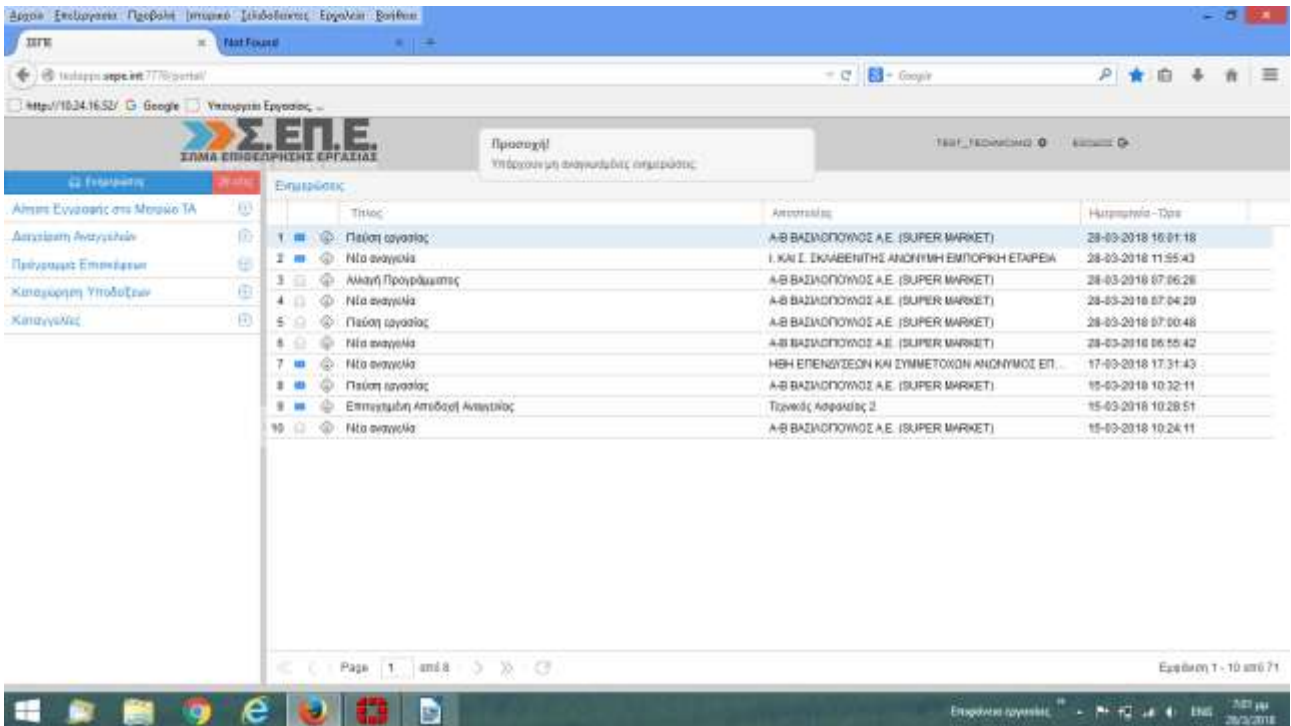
Αρχείο Επεξεργασία Προβολή Ιστορικό Σελιδοδείκτες Εργαλεία Βοήθεια

ΣΕΠΕ × Not Found × +

testapps.sepe.int:7778/portal/

Google

http://10.24.16.52/ Google Υπουργείο Εργασίας ...

Σ.ΕΠ.Ε. ΣΩΜΑ ΕΠΙΘΕΩΡΗΣΗΣ ΕΡΓΑΣΙΑΣ

Προσοχή!
Υπάρχουν μη αναγνωσμένες ενημερώσεις

TEST_TECHNICIAN2 Έξοδος

Ενημερώσεις

Αίτηση Εγγραφής στο Μητρώο ΤΑ
Διαχείριση Αναγγελιών
Πρόγραμμα Επισκέψεων
Καταχώρηση Υποδείξεων
Καταγγελίες

Ενημερώσεις

| | Τίτλος | Αποστολέας | Ημερομηνία - Ώρα |
|---|---|---|---|
| 1 | Παύση εργασίας | Α-Β ΒΑΣΙΛΟΠΟΥΛΟΣ Α.Ε. (SUPER MARKET) | 28-03-2018 16:01:18 |
| 2 | Νέα αναγγελία | Ι. ΚΑΙ Σ. ΣΚΛΑΒΕΝΙΤΗΣ ΑΝΩΝΥΜΗ ΕΜΠΟΡΙΚΗ ΕΤΑΙΡΕΙΑ | 28-03-2018 11:55:43 |
| 3 | Αλλαγή Προγράμματος | Α-Β ΒΑΣΙΛΟΠΟΥΛΟΣ Α.Ε. (SUPER MARKET) | 28-03-2018 07:06:28 |
| 4 | Νέα αναγγελία | Α-Β ΒΑΣΙΛΟΠΟΥΛΟΣ Α.Ε. (SUPER MARKET) | 28-03-2018 07:04:20 |
| 5 | Παύση εργασίας | Α-Β ΒΑΣΙΛΟΠΟΥΛΟΣ Α.Ε. (SUPER MARKET) | 28-03-2018 07:00:48 |
| 6 | Νέα αναγγελία | Α-Β ΒΑΣΙΛΟΠΟΥΛΟΣ Α.Ε. (SUPER MARKET) | 28-03-2018 06:55:42 |
| 7 | Νέα αναγγελία | ΗΘΗ ΕΠΕΝΔΥΣΕΩΝ ΚΑΙ ΣΥΜΜΕΤΟΧΩΝ ΑΝΩΝΥΜΟΣ ΕΠ... | 17-03-2018 17:31:43 |
| 8 | Παύση εργασίας | Α-Β ΒΑΣΙΛΟΠΟΥΛΟΣ Α.Ε. (SUPER MARKET) | 15-03-2018 10:32:11 |
| 9 | Επιτυχημένη Αποδοχή Αναγγελίας | Τεχνικός Ασφαλείας 2 | 15-03-2018 10:28:51 |
| 10 | Νέα αναγγελία | Α-Β ΒΑΣΙΛΟΠΟΥΛΟΣ Α.Ε. (SUPER MARKET) | 15-03-2018 10:24:11 |

Page 1 από 8

Εμφάνιση 1 - 10 από 71

Επιφάνεια εργασίας ENG 7:07 μμ 28/3/2018